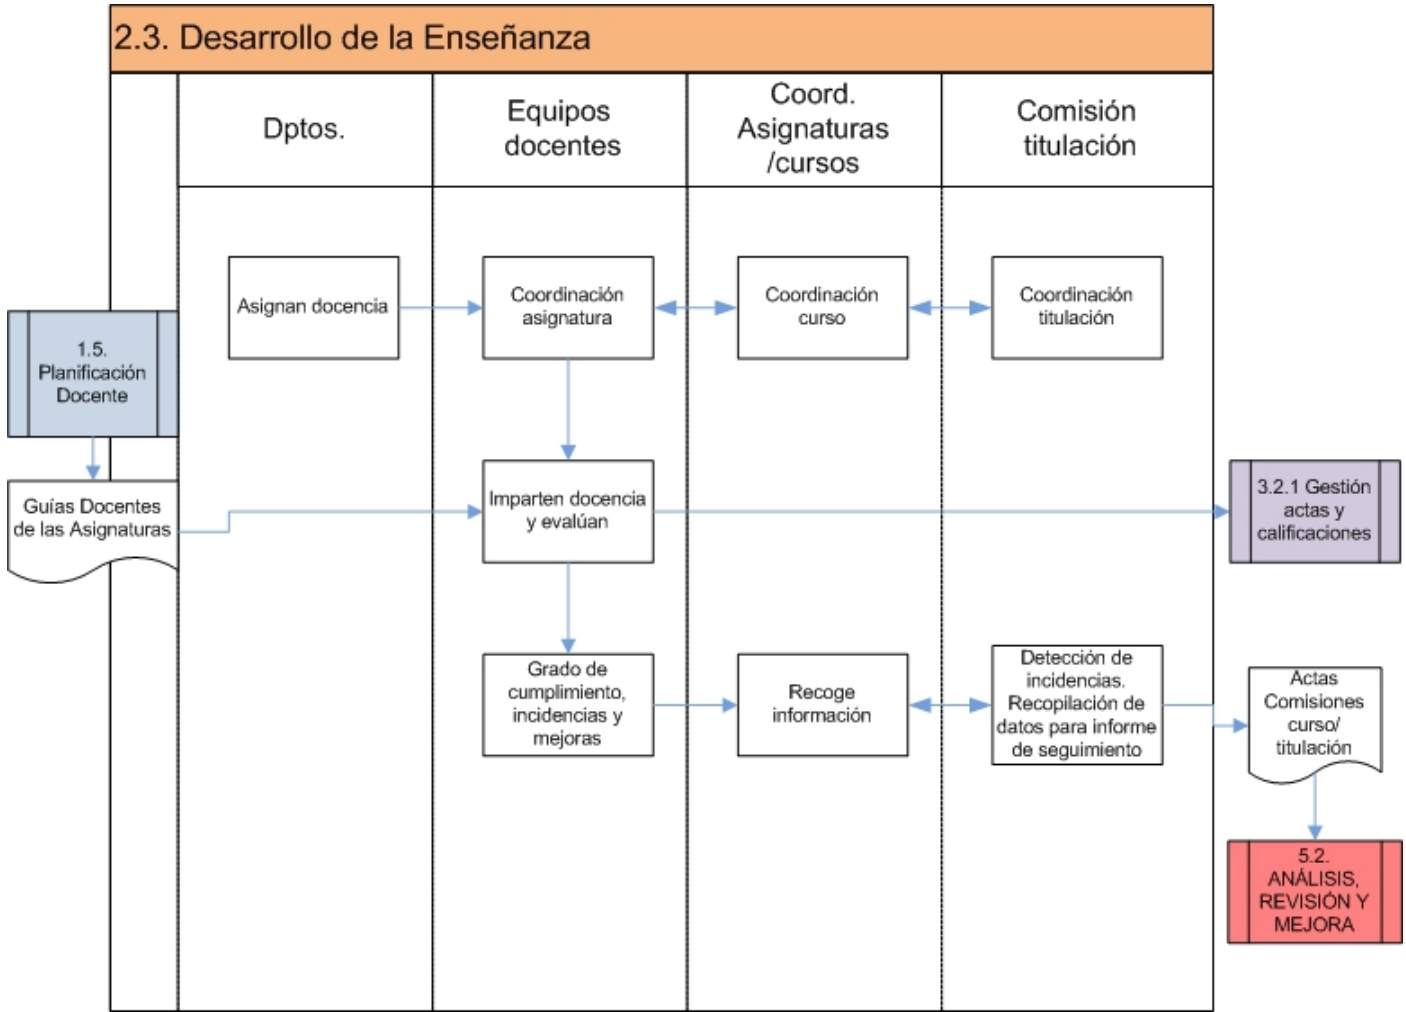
2.3. Desarrollo de la Enseñanza

Dptos.

Equipos docentes

Coord. Asignaturas /cursos

Comisión titulación

1.5. Planificación Docente

Asignan docencia

Coordinación asignatura

Coordinación curso

Coordinación titulación

Guías Docentes de las Asignaturas

Imparten docencia y evalúan

3.2.1 Gestión actas y calificaciones

Grado de cumplimiento, incidencias y mejoras

Recoge información

Detección de incidencias. Recopilación de datos para informe de seguimiento

Actas Comisiones curso/ titulación

5.2. ANÁLISIS, REVISIÓN Y MEJORA